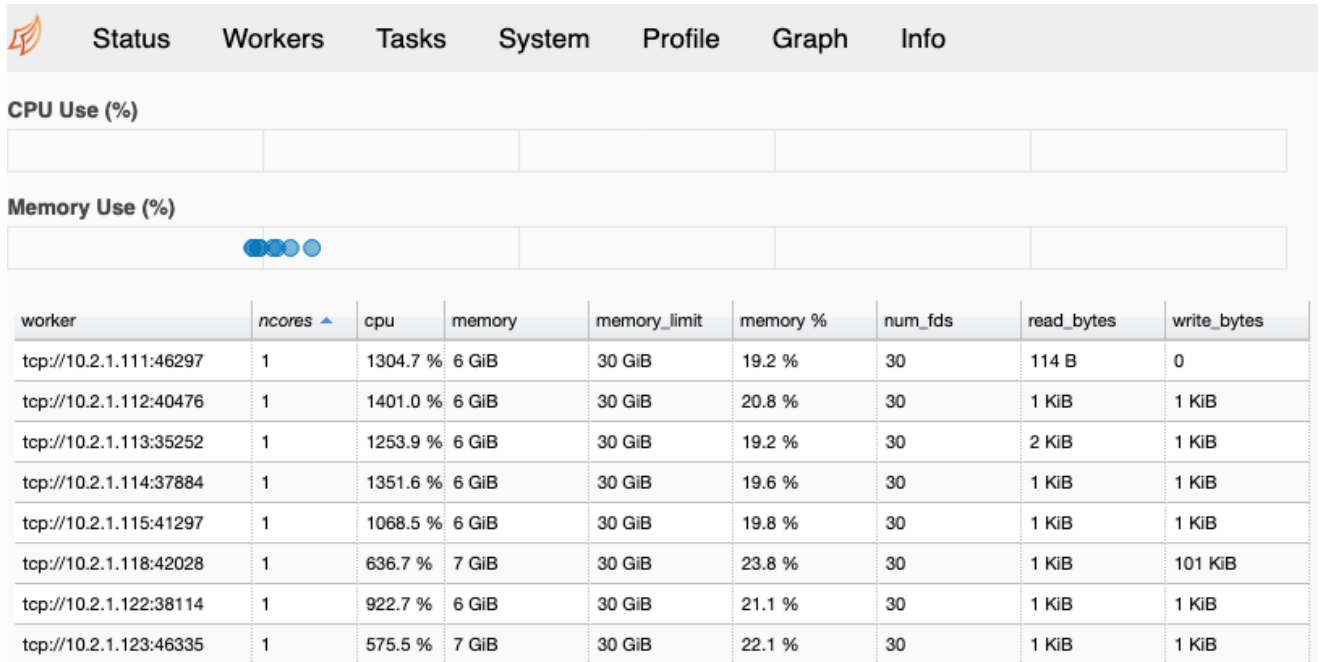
Status Workers Tasks System Profile Graph Info

CPU Use (%)

Memory Use (%)

| worker | ncores ▲ | cpu | memory | memory_limit | memory % | num_fds | read_bytes | write_bytes |
|---|---|---|---|---|---|---|---|---|
| tcp://10.2.1.111:46297 | 1 | 1304.7 % | 6 GiB | 30 GiB | 19.2 % | 30 | 114 B | 0 |
| tcp://10.2.1.112:40476 | 1 | 1401.0 % | 6 GiB | 30 GiB | 20.8 % | 30 | 1 KiB | 1 KiB |
| tcp://10.2.1.113:35252 | 1 | 1253.9 % | 6 GiB | 30 GiB | 19.2 % | 30 | 2 KiB | 1 KiB |
| tcp://10.2.1.114:37884 | 1 | 1351.6 % | 6 GiB | 30 GiB | 19.6 % | 30 | 1 KiB | 1 KiB |
| tcp://10.2.1.115:41297 | 1 | 1068.5 % | 6 GiB | 30 GiB | 19.8 % | 30 | 1 KiB | 1 KiB |
| tcp://10.2.1.118:42028 | 1 | 636.7 % | 7 GiB | 30 GiB | 23.8 % | 30 | 1 KiB | 101 KiB |
| tcp://10.2.1.122:38114 | 1 | 922.7 % | 6 GiB | 30 GiB | 21.1 % | 30 | 1 KiB | 1 KiB |
| tcp://10.2.1.123:46335 | 1 | 575.5 % | 7 GiB | 30 GiB | 22.1 % | 30 | 1 KiB | 1 KiB |